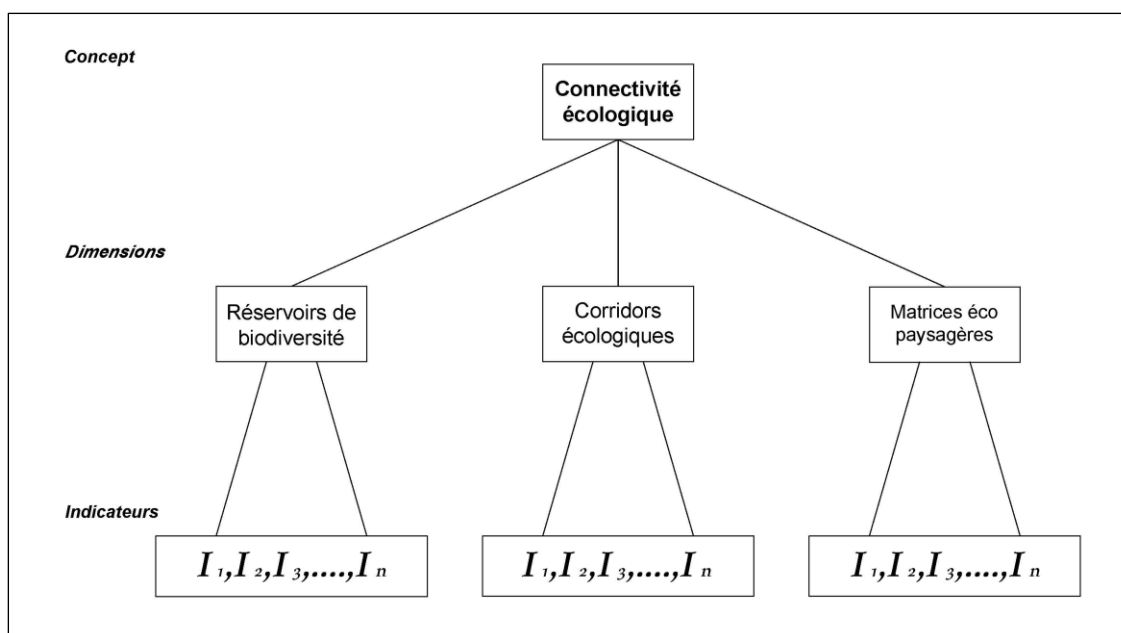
Concept

Connectivité écologique

Dimensions

Réservoirs de biodiversité

Corridors écologiques

Matrices éco paysagères

Indicateurs

$I_1, I_2, I_3, \ldots, I_n$

$I_1, I_2, I_3, \ldots, I_n$

$I_1, I_2, I_3, \ldots, I_n$